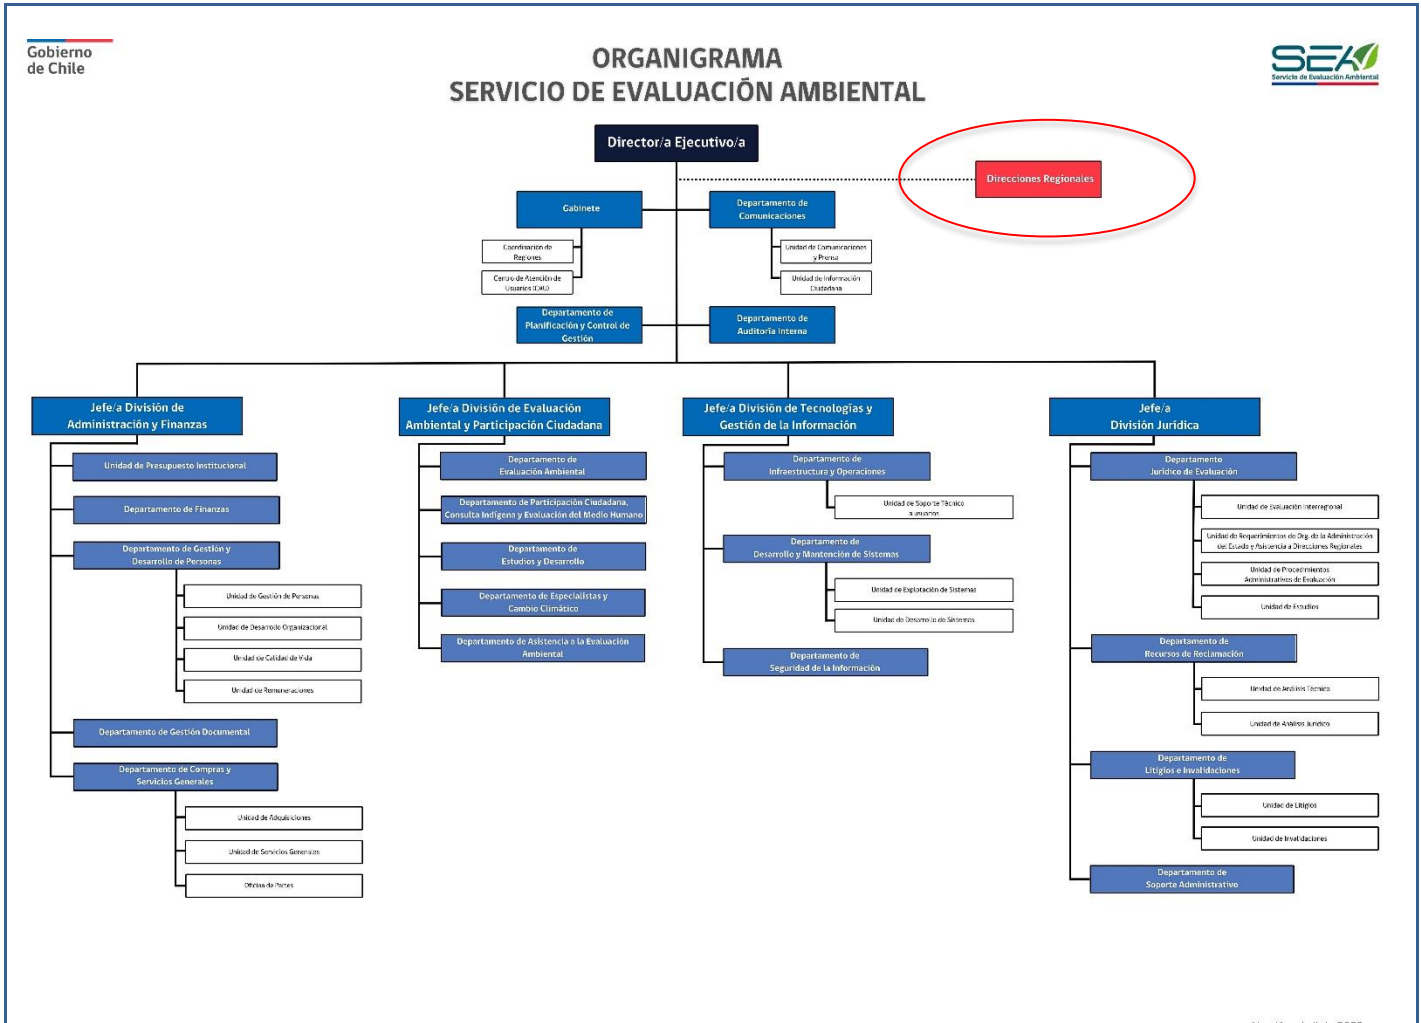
Gobierno de Chile

ORGANIGRAMA
SERVICIO DE EVALUACIÓN AMBIENTAL

SEA
Servicio de Evaluación Ambiental

Director/a Ejecutivo/a

Direcciones Regionales

Gabinete

Coordinación de Regiones

Centro de Atención de Usuarios (CAU)

Departamento de Comunicaciones

Unidad de Comunicaciones y Prensa

Unidad de Información Ciudadana

Departamento de Planificación y Control de Gestión

Departamento de Auditoría Interna

Jefe/a División de Administración y Finanzas

Unidad de Presupuesto Institucional

Departamento de Finanzas

Departamento de Gestión y Desarrollo de Personas

Unidad de Gestión de Personas

Unidad de Desarrollo Organizacional

Unidad de Calidad de Vida

Unidad de Remuneraciones

Departamento de Gestión Documental

Departamento de Compras y Servicios Generales

Unidad de Adquisiciones

Unidad de Servicios Generales

Oficina de Partes

Jefe/a División de Evaluación Ambiental y Participación Ciudadana

Departamento de Evaluación Ambiental

Departamento de Participación Ciudadana, Consulta Indígena y Evaluación del Medio Humano

Departamento de Estudios y Desarrollo

Departamento de Especialistas y Cambio Climático

Departamento de Asistencia a la Evaluación Ambiental

Jefe/a División de Tecnologías y Gestión de la Información

Departamento de Infraestructura y Operaciones

Unidad de Soporte Técnico a usuarios

Departamento de Desarrollo y Mantención de Sistemas

Unidad de Explotación de Sistemas

Unidad de Desarrollo de Sistemas

Departamento de Seguridad de la Información

Jefe/a División Jurídica

Departamento Jurídico de Evaluación

Unidad de Evaluación Interregional

Unidad de Requerimientos de Org. de la Administración del Estado y Asistencia a Direcciones Regionales

Unidad de Procedimientos Administrativos de Evaluación

Unidad de Estudios

Departamento de Recursos de Reclamación

Unidad de Análisis Técnico

Unidad de Análisis Jurídico

Departamento de Litigios e Invalidaciones

Unidad de Litigios

Unidad de Invalidaciones

Departamento de Soporte Administrativo